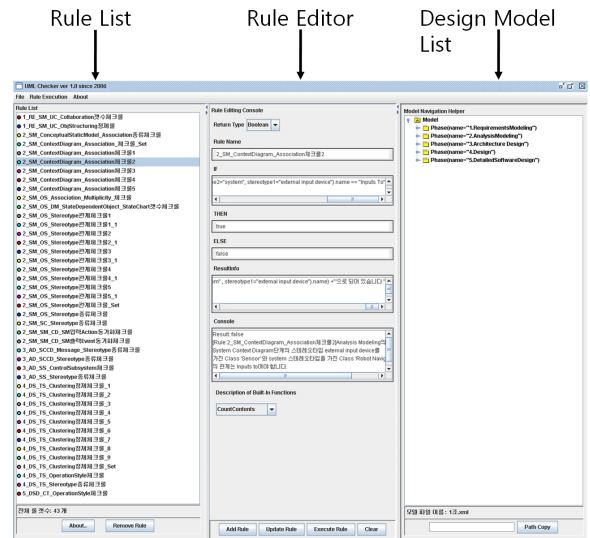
Rule List

Rule Editor

Design Model List

UML Checker ver 1.0 since 2006

File Rule Execution About

Rule List

1_RE_SM_UC_Collaboration연수체크용
1_RE_SM_UC_ObjStructuring전체용
2_SM_ConceptualStaticModel_Association종류체크용
2_SM_ContextDiagram_Association_체크용_Set
2_SM_ContextDiagram_Association_체크용1
2_SM_ContextDiagram_Association_체크용2
2_SM_ContextDiagram_Association_체크용3
2_SM_ContextDiagram_Association_체크용4
2_SM_ContextDiagram_Association_체크용5
2_SM_OS_Association_Multiplicity_체크용
2_SM_OS_DM_StateDependentObject_StateChart연수체크용
2_SM_OS_Stereotype전체체크용1
2_SM_OS_Stereotype전체체크용1_1
2_SM_OS_Stereotype전체체크용2
2_SM_OS_Stereotype전체체크용2_1
2_SM_OS_Stereotype전체체크용3
2_SM_OS_Stereotype전체체크용3_1
2_SM_OS_Stereotype전체체크용4
2_SM_OS_Stereotype전체체크용4_1
2_SM_OS_Stereotype전체체크용5
2_SM_OS_Stereotype전체체크용5_1
2_SM_OS_Stereotype전체체크용_Set
2_SM_OS_Stereotype종류체크용
2_SM_SC_Stereotype종류체크용
2_SM_SM_CD_SM입력Action동기체크용
2_SM_SM_CD_SM출력Event동기체크용
3_AD_SCCD_Message_Stereotype종류체크용
3_AD_SCCD_Stereotype종류체크용
3_AD_SS_ControlSubsystem체크용
3_AD_SS_Stereotype종류체크용
4_DS_TS_Clustering전체체크용_1
4_DS_TS_Clustering전체체크용_2
4_DS_TS_Clustering전체체크용_3
4_DS_TS_Clustering전체체크용_4
4_DS_TS_Clustering전체체크용_5
4_DS_TS_Clustering전체체크용_6
4_DS_TS_Clustering전체체크용_7
4_DS_TS_Clustering전체체크용_8
4_DS_TS_Clustering전체체크용_9
4_DS_TS_Clustering전체체크용_Set
4_DS_TS_OperationStyle체크용
4_DS_TS_Stereotype종류체크용
5_DSD_CT_OperationStyle체크용

전체 룰 개수: 43개

About...
Remove Rule

Rule Editing Console

Return Type Boolean

Rule Name

2_SM_ContextDiagram_Association체크용2

IF

e2="system", stereotype1="external input device"),name == "Inputs To"

THEN

true

ELSE

false

ResultInfo

em", stereotype1="external input device").name) +"으로 되어 있습니다"

Console

Result:false
[Rule:2_SM_ContextDiagram_Association체크용2]Analysis Modeling의 System Context Diagram단계의 스테레오타입을 external input device를 가진 Class 'Sensor'와 system 스테레오타입을 가진 Class 'Robot Navi... 의 관계는 Inputs to여야 합니다.

Description of Built-In Functions

CountContents

Add Rule
Update Rule
Execute Rule
Clear

Model Navigation Helper

Model
Phase(name="1.RequirementsModeling")
Phase(name="2.AnalysisModeling")
Phase(name="3.Architecture Design")
Phase(name="4.Design")
Phase(name="5.DetailedSoftwareDesign")

모델 파일 이름 : 13.xml

Path Copy